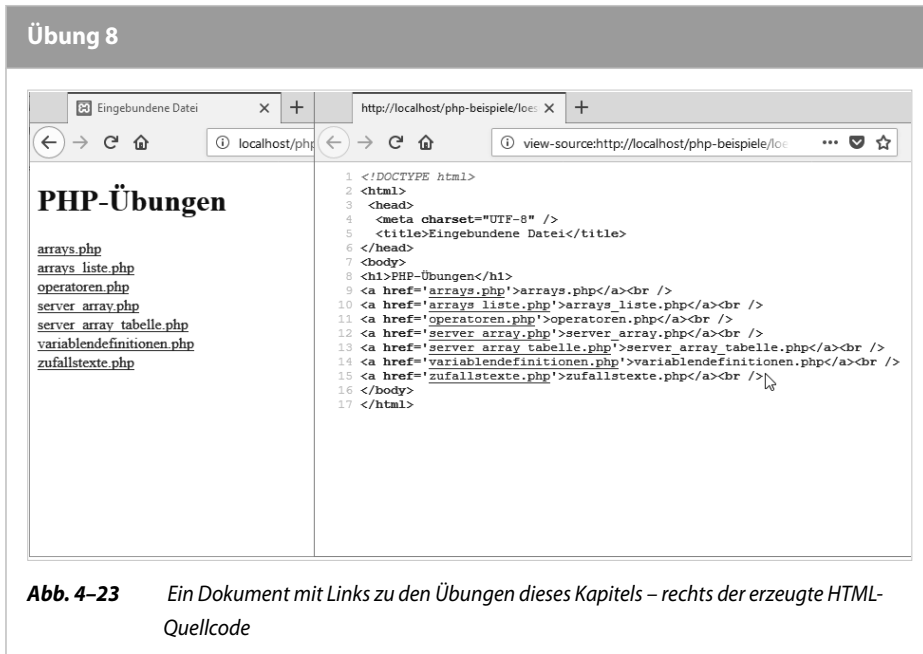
Übung 8

Eingebundene Datei ×
+
localhost/php

PHP-Übungen

arrays.php
arrays_liste.php
operatoren.php
server_array.php
server_array_tabelle.php
variablendefinitionen.php
zufallstexte.php

http://localhost/php-beispiele/loes ×
+
view-source:http://localhost/php-beispiele/loe
···

1 <!DOCTYPE html>
2 <html>
3 <head>
4 <meta charset="UTF-8" />
5 <title>Eingebundene Datei</title>
6 </head>
7 <body>
8 <h1>PHP-Übungen</h1>
9 <a href='arrays.php'>arrays.php</a><br />
10 <a href='arrays_liste.php'>arrays_liste.php</a><br />
11 <a href='operatoren.php'>operatoren.php</a><br />
12 <a href='server_array.php'>server_array.php</a><br />
13 <a href='server_array_tabelle.php'>server_array_tabelle.php</a><br />
14 <a href='variablendefinitionen.php'>variablendefinitionen.php</a><br />
15 <a href='zufallstexte.php'>zufallstexte.php</a><br />
16 </body>
17 </html>

Abb. 4–23 Ein Dokument mit Links zu den Übungen dieses Kapitels – rechts der erzeugte HTML-Quellcode